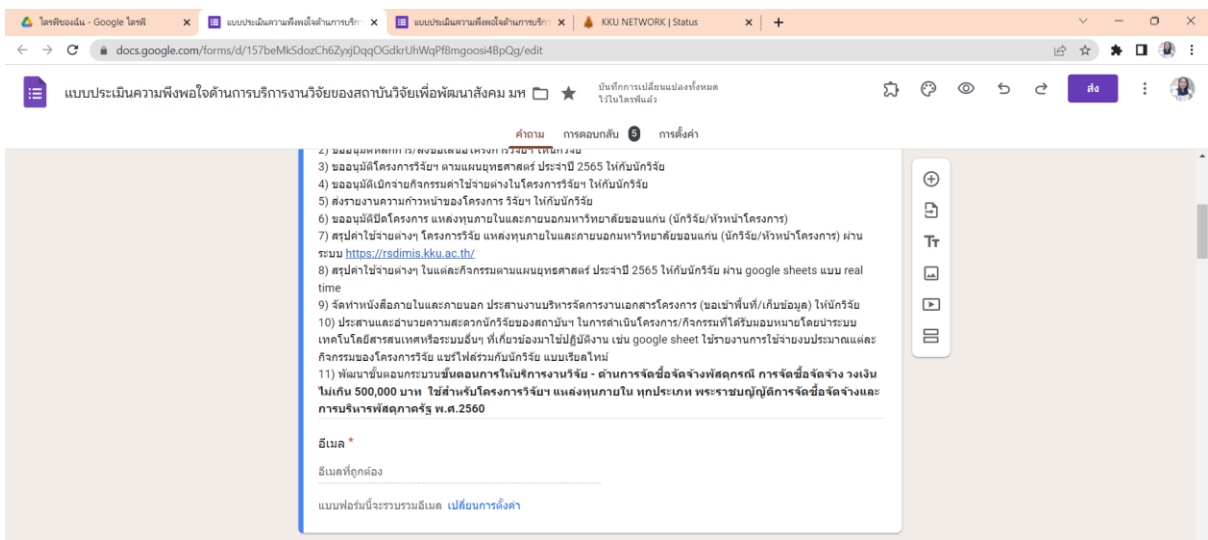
ไดรฟ์ของฉัน - Google ไดรฟ์ ×
แบบประเมินความพึงพอใจด้านการบริก ×
แบบประเมินความพึงพอใจด้านการบริก ×
KKU NETWORK | Status ×
+

docs.google.com/forms/d/157beMkSdozCh6ZyxjDqqOGdkrUhWqPf8mgoosi4BpQg/edit

แบบประเมินความพึงพอใจด้านการบริการงานวิจัยของสถาบันวิจัยเพื่อพัฒนาสังคม มข
บันทึกการเปลี่ยนแปลงทั้งหมดไว้ในไดรฟ์แล้ว
ส่ง

คำถาม การตอบกลับ 5 การตั้งค่า

2) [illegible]
3) ขออนุมัติโครงการวิจัยฯ ตามแผนยุทธศาสตร์ ประจำปี 2565 ให้กับนักวิจัย
4) ขออนุมัติเบิกจ่ายกิจกรรมค่าใช้จ่ายต่างในโครงการวิจัยฯ ให้กับนักวิจัย
5) ส่งรายงานความก้าวหน้าของโครงการ วิจัยฯ ให้กับนักวิจัย
6) ขออนุมัติปิดโครงการ แหล่งทุนภายในและภายนอกมหาวิทยาลัยขอนแก่น (นักวิจัย/หัวหน้าโครงการ)
7) สรุปค่าใช้จ่ายต่างๆ โครงการวิจัย แหล่งทุนภายในและภายนอกมหาวิทยาลัยขอนแก่น (นักวิจัย/หัวหน้าโครงการ) ผ่านระบบ https://rsdimis.kku.ac.th/
8) สรุปค่าใช้จ่ายต่างๆ ในแต่ละกิจกรรมตามแผนยุทธศาสตร์ ประจำปี 2565 ให้กับนักวิจัย ผ่าน google sheets แบบ real time
9) จัดทำหนังสือภายในและภายนอก ประสานงานบริหารจัดการงานเอกสารโครงการ (ขอเข้าพื้นที่/เก็บข้อมูล) ให้นักวิจัย
10) ประสานและอำนวยความสะดวกนักวิจัยของสถาบันฯ ในการดำเนินโครงการ/กิจกรรมที่ได้รับมอบหมายโดยนำระบบเทคโนโลยีสารสนเทศหรือระบบอื่นๆ ที่เกี่ยวข้องมาใช้ปฏิบัติงาน เช่น google sheet ใช้รายงานการใช้จ่ายงบประมาณแต่ละกิจกรรมของโครงการวิจัย แชร์ไฟล์ร่วมกับนักวิจัย แบบเรียลไทม์
11) พัฒนาขั้นตอนกระบวนขั้นตอนการให้บริการงานวิจัย - ด้านการจัดซื้อจัดจ้างพัสดุกรณี การจัดซื้อจัดจ้าง วงเงินไม่เกิน 500,000 บาท ใช้สำหรับโครงการวิจัยฯ แหล่งทุนภายใน ทุกประเภท พระราชบัญญัติการจัดซื้อจัดจ้างและการบริหารพัสดุภาครัฐ พ.ศ.2560

อีเมล *
อีเมลที่ถูกต้อง

แบบฟอร์มนี้จะรวบรวมอีเมล เปลี่ยนการตั้งค่า